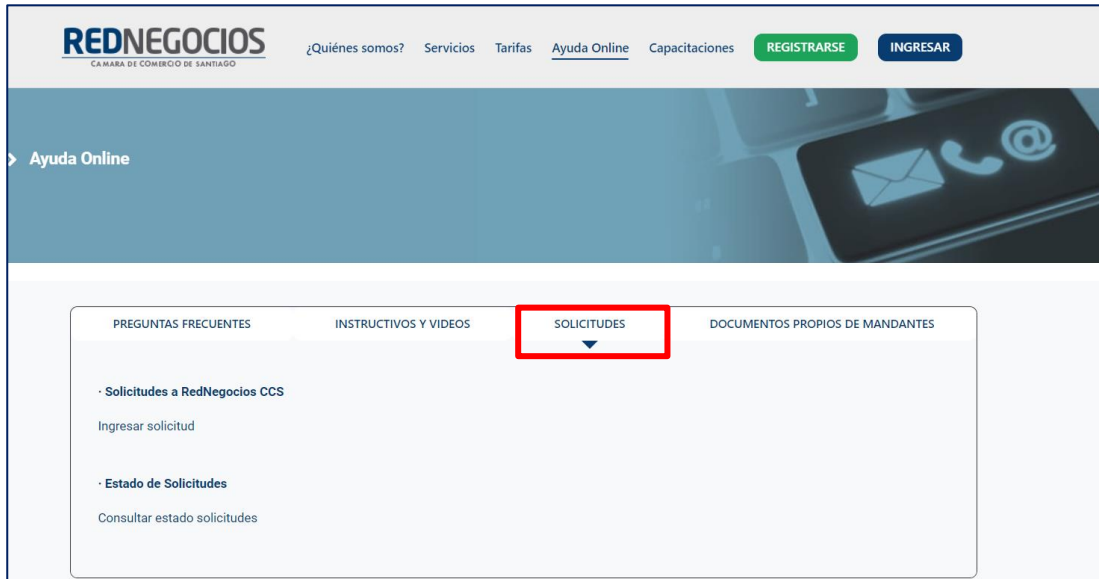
REDNEGOCIOS
CAMARA DE COMERCIO DE SANTIAGO

¿Quiénes somos? Servicios Tarifas Ayuda Online Capacitaciones REGISTRARSE INGRESAR

Ayuda Online

PREGUNTAS FRECUENTES INSTRUCTIVOS Y VIDEOS SOLICITUDES DOCUMENTOS PROPIOS DE MANDANTES

· Solicitudes a RedNegocios CCS

Ingresar solicitud

· Estado de Solicitudes

Consultar estado solicitudes